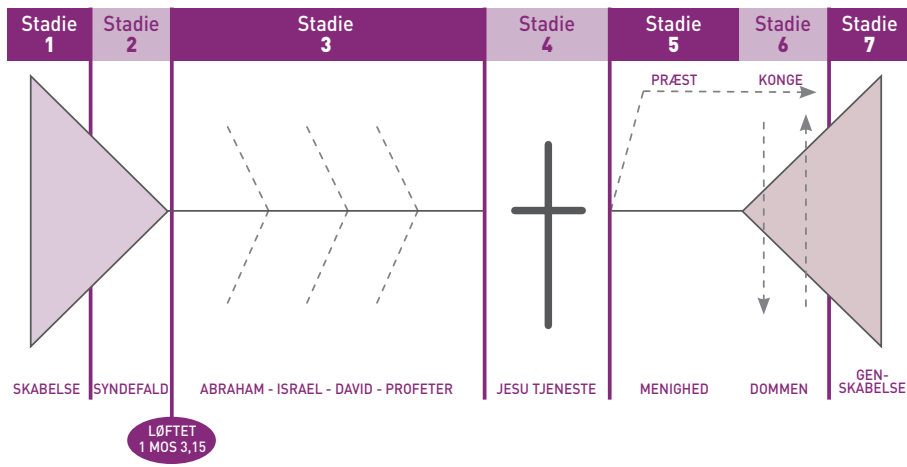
| Stadie 1 | Stadie 2 | Stadie 3 | Stadie 4 | Stadie 5 | Stadie 6 | Stadie 7 |
|---|---|---|---|---|---|---|

PRÆST

KONGE

SKABELSE

SYNDEFALD

ABRAHAM - ISRAEL - DAVID - PROFETER

JESU TJENESTE

MENIGHED

DOMMEN

GEN-SKABELSE

LØFTET 1 MOS 3,15